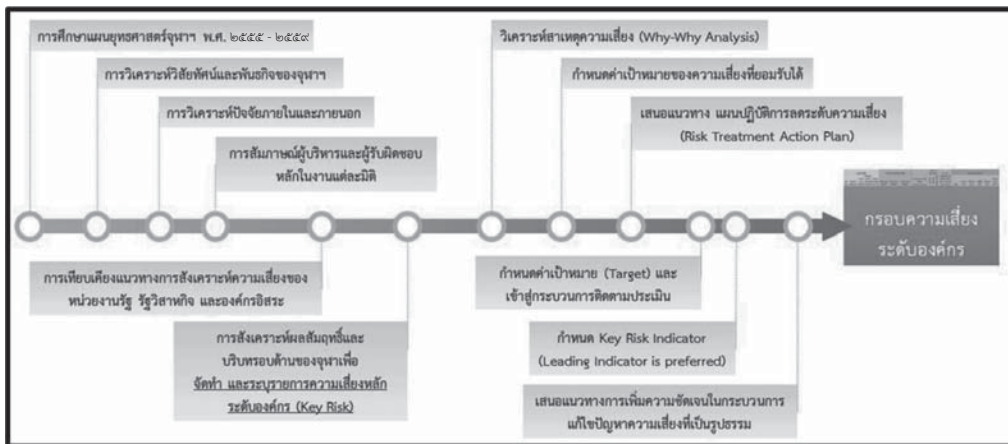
การศึกษาแผนยุทธศาสตร์จุฬาฯ พ.ศ. ๒๕๕๕ - ๒๕๕๙

การวิเคราะห์วิสัยทัศน์และพันธกิจของจุฬาฯ

การวิเคราะห์ปัจจัยภายในและภายนอก

การสัมภาษณ์ผู้บริหารและผู้รับผิดชอบหลักในงานแต่ละมิติ

วิเคราะห์สาเหตุความเสี่ยง (Why-Why Analysis)

กำหนดค่าเป้าหมายของความเสี่ยงที่ยอมรับได้

เสนอแนวทาง แผนปฏิบัติการลดระดับความเสี่ยง (Risk Treatment Action Plan)

กรอบความเสี่ยงระดับองค์กร

การเทียบเคียงแนวทางการสังเคราะห์ความเสี่ยงของหน่วยงานรัฐ รัฐวิสาหกิจ และองค์กรอิสระ

การสังเคราะห์ผลสัมฤทธิ์และบริบทรอบด้านของจุฬาเพื่อจัดทำ และระบุรายการความเสี่ยงหลักระดับองค์กร (Key Risk)

กำหนดค่าเป้าหมาย (Target) และเข้าสู่กระบวนการติดตามประเมิน

กำหนด Key Risk Indicator (Leading Indicator is preferred)

เสนอแนวทางการเพิ่มความชัดเจนในกระบวนการแก้ไขปัญหาความเสี่ยงที่เป็นรูปธรรม